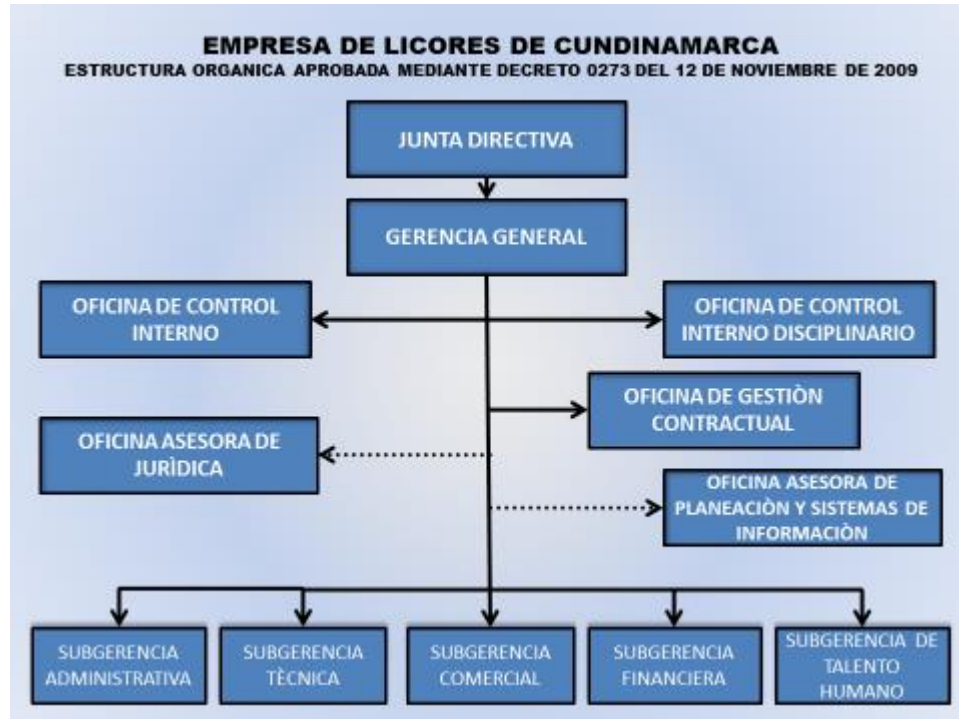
EMPRESA DE LICORES DE CUNDINAMARCA

ESTRUCTURA ORGANICA APROBADA MEDIANTE DECRETO 0273 DEL 12 DE NOVIEMBRE DE 2009

JUNTA DIRECTIVA

GERENCIA GENERAL

OFICINA DE CONTROL INTERNO

OFICINA DE CONTROL INTERNO DISCIPLINARIO

OFICINA DE GESTIÒN CONTRACTUAL

OFICINA ASESORA DE JURÌDICA

OFICINA ASESORA DE PLANEACIÒN Y SISTEMAS DE INFORMACIÒN

SUBGERENCIA ADMINISTRATIVA

SUBGERENCIA TÈCNICA

SUBGERENCIA COMERCIAL

SUBGERENCIA FINANCIERA

SUBGERENCIA DE TALENTO HUMANO